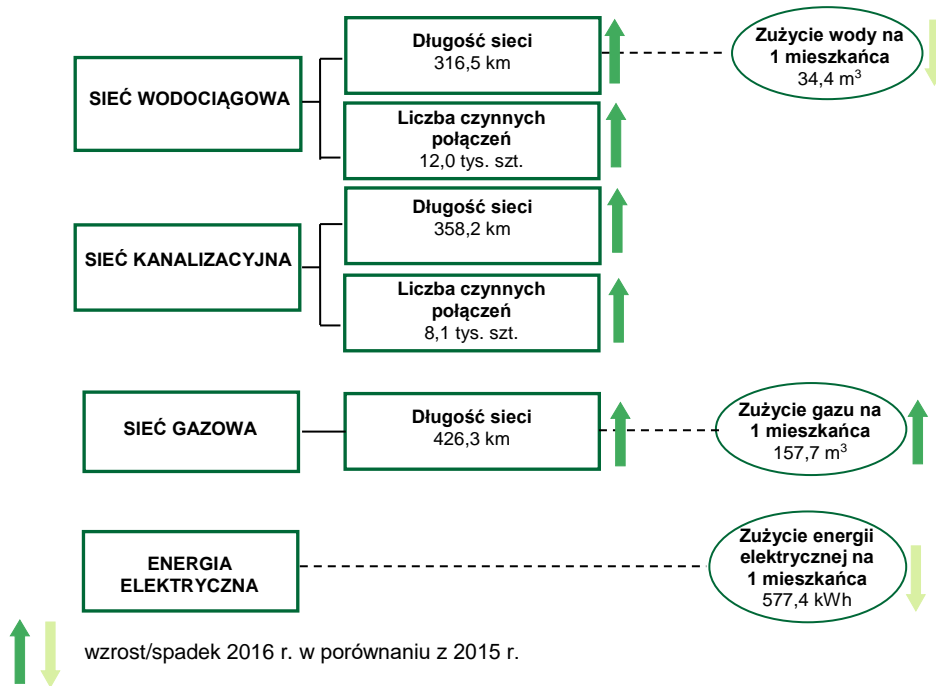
SIEĆ WODOCIĄGOWA

Długość sieci
316,5 km

Liczba czynnych połączeń
12,0 tys. szt.

Zużycie wody na 1 mieszkańca
34,4 m$^3$

SIEĆ KANALIZACYJNA

Długość sieci
358,2 km

Liczba czynnych połączeń
8,1 tys. szt.

SIEĆ GAZOWA

Długość sieci
426,3 km

Zużycie gazu na 1 mieszkańca
157,7 m$^3$

ENERGIA ELEKTRYCZNA

Zużycie energii elektrycznej na 1 mieszkańca
577,4 kWh

wzrost/spadek 2016 r. w porównaniu z 2015 r.